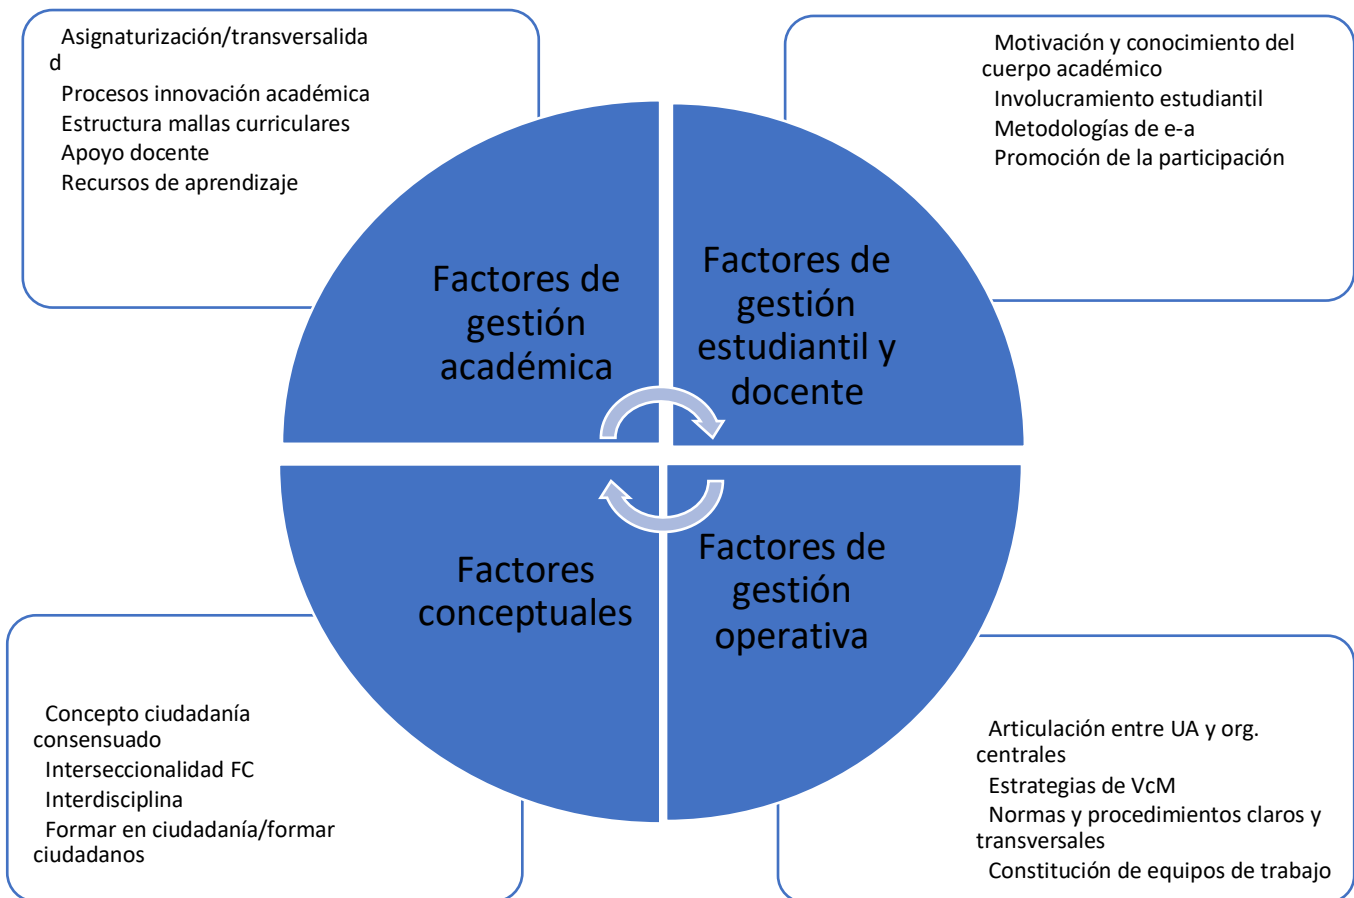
Asignaturización/transversalidad
Procesos innovación académica
Estructura mallas curriculares
Apoyo docente
Recursos de aprendizaje

Motivación y conocimiento del cuerpo académico
Involucramiento estudiantil
Metodologías de e-a
Promoción de la participación

Factores de gestión académica

Factores de gestión estudiantil y docente

Factores conceptuales

Factores de gestión operativa

Concepto ciudadanía consensuado
Interseccionalidad FC
Interdisciplina
Formar en ciudadanía/formar ciudadanos

Articulación entre UA y org. centrales
Estrategias de VcM
Normas y procedimientos claros y transversales
Constitución de equipos de trabajo